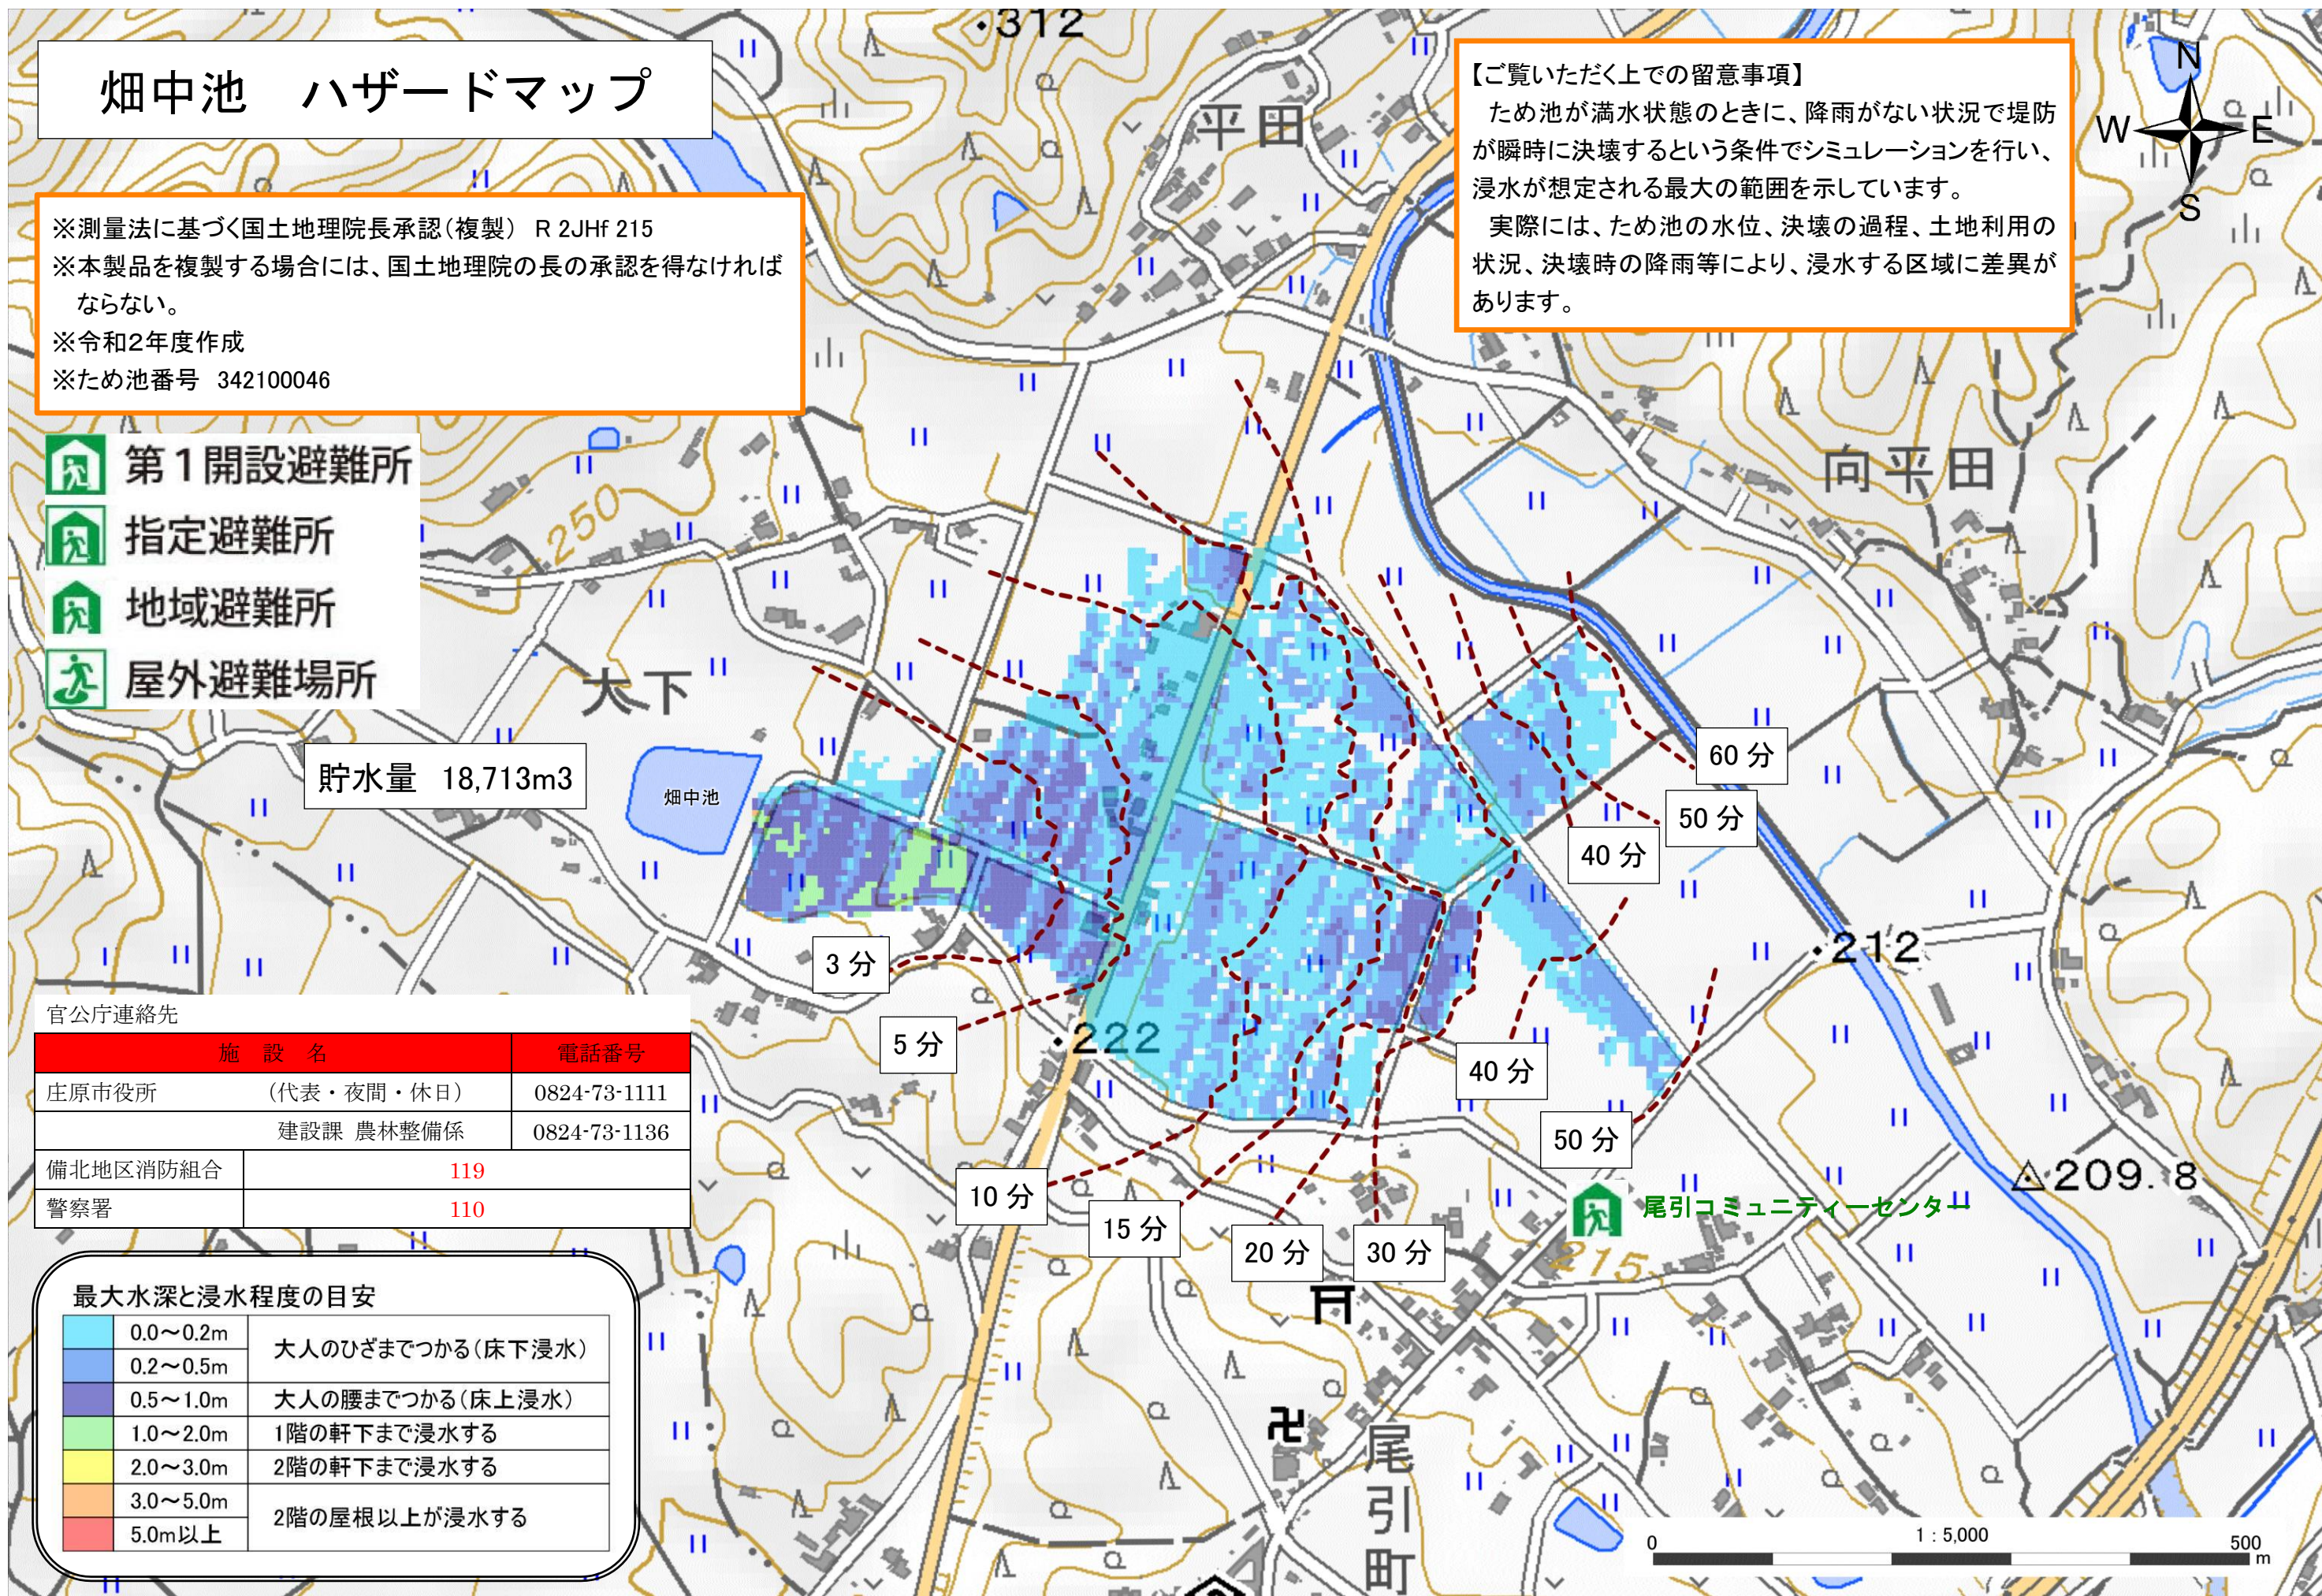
畑中池　ハザードマップ

※測量法に基づく国土地理院長承認(複製)　R 2JHf 215
※本製品を複製する場合には、国土地理院の長の承認を得なければならない。
※令和2年度作成
※ため池番号　342100046

【ご覧いただく上での留意事項】
ため池が満水状態のときに、降雨がない状況で堤防が瞬時に決壊するという条件でシミュレーションを行い、浸水が想定される最大の範囲を示しています。
実際には、ため池の水位、決壊の過程、土地利用の状況、決壊時の降雨等により、浸水する区域に差異があります。

N
W
E
S

•312
平田
向平田
大下
250
•212
•222
△209.8
215
尾引町

第1開設避難所
指定避難所
地域避難所
屋外避難場所

貯水量　18,713m3

畑中池

3 分
5 分
10 分
15 分
20 分
30 分
40 分
50 分
60 分
50 分
40 分

尾引コミュニティーセンター

官公庁連絡先

| 施　設　名 | 電話番号 |
|---|---|
| 庄原市役所　　（代表・夜間・休日） | 0824-73-1111 |
| 建設課 農林整備係 | 0824-73-1136 |
| 備北地区消防組合 | 119 |
| 警察署 | 110 |

最大水深と浸水程度の目安

| 0.0〜0.2m | 大人のひざまでつかる（床下浸水） |
|---|---|
| 0.2〜0.5m | |
| 0.5〜1.0m | 大人の腰までつかる（床上浸水） |
| 1.0〜2.0m | 1階の軒下まで浸水する |
| 2.0〜3.0m | 2階の軒下まで浸水する |
| 3.0〜5.0m | 2階の屋根以上が浸水する |
| 5.0m以上 | |

0
1 : 5,000
500
m